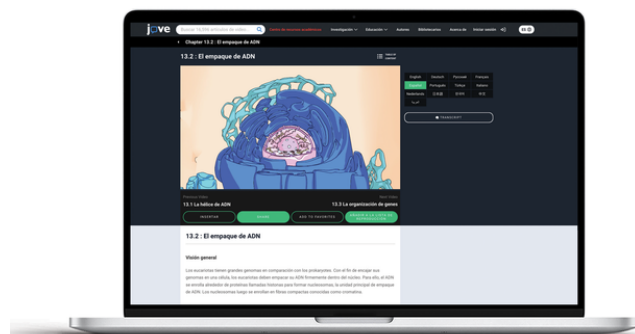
jove
Buscar 16.166 artículos de video...
Centro de recursos académicos
Investigación
Educación
Autores
Bibliotecarios
Acerca de
Iniciar sesión
ES

Chapter 13.2 : El empaque de ADN

13.2 : El empaque de ADN

English
Deutsch
Français
Italiano
Español
Português
Türkçe
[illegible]
Nederlands
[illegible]
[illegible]
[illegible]
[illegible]

TRANSCRIPT

Previous Video
13.1 La hélice de ADN
Next Video
13.3 La organización de genes

INSERTAR
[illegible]
ADD TO FAVORITES
AÑADIR A LA LISTA DE REPRODUCCIÓN

13.2 : El empaque de ADN

Visión general

Los eucariotas tienen grandes genomas en comparación con los procariotas. Con el fin de encajar sus genomas en una célula, los eucariotas deben empacar su ADN firmemente dentro del núcleo. Para ello, el ADN se enrolla alrededor de proteínas llamadas histonas para formar nucleosomas, la unidad principal de empaque de ADN. Los nucleosomas luego se enrollan en fibras compactas conocidas como cromatina.